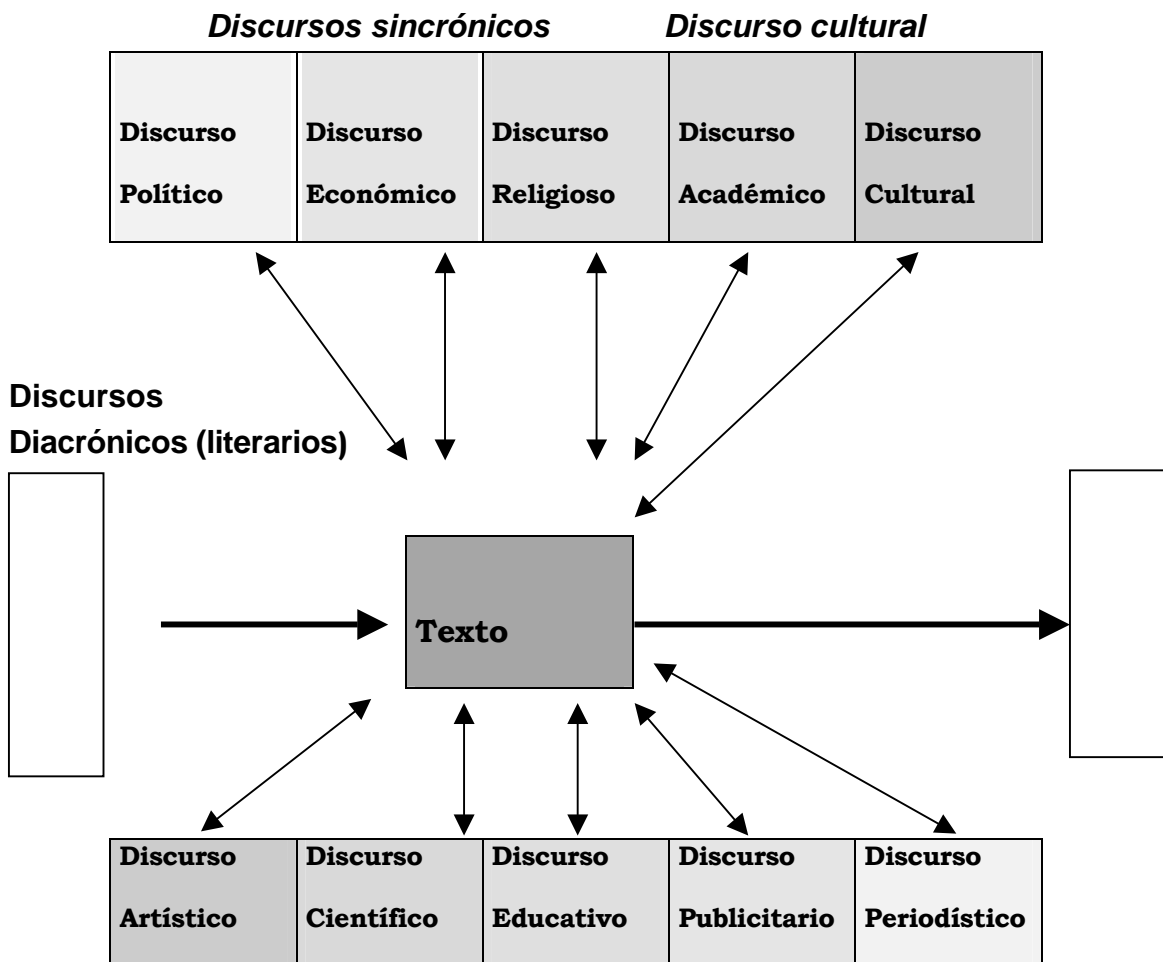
*Discursos sincrónicos* *Discurso cultural*

| Discurso Político | Discurso Económico | Discurso Religioso | Discurso Académico | Discurso Cultural |
|---|---|---|---|---|

Discursos Diacrónicos (literarios)

Texto

| Discurso Artístico | Discurso Científico | Discurso Educativo | Discurso Publicitario | Discurso Periodístico |
|---|---|---|---|---|